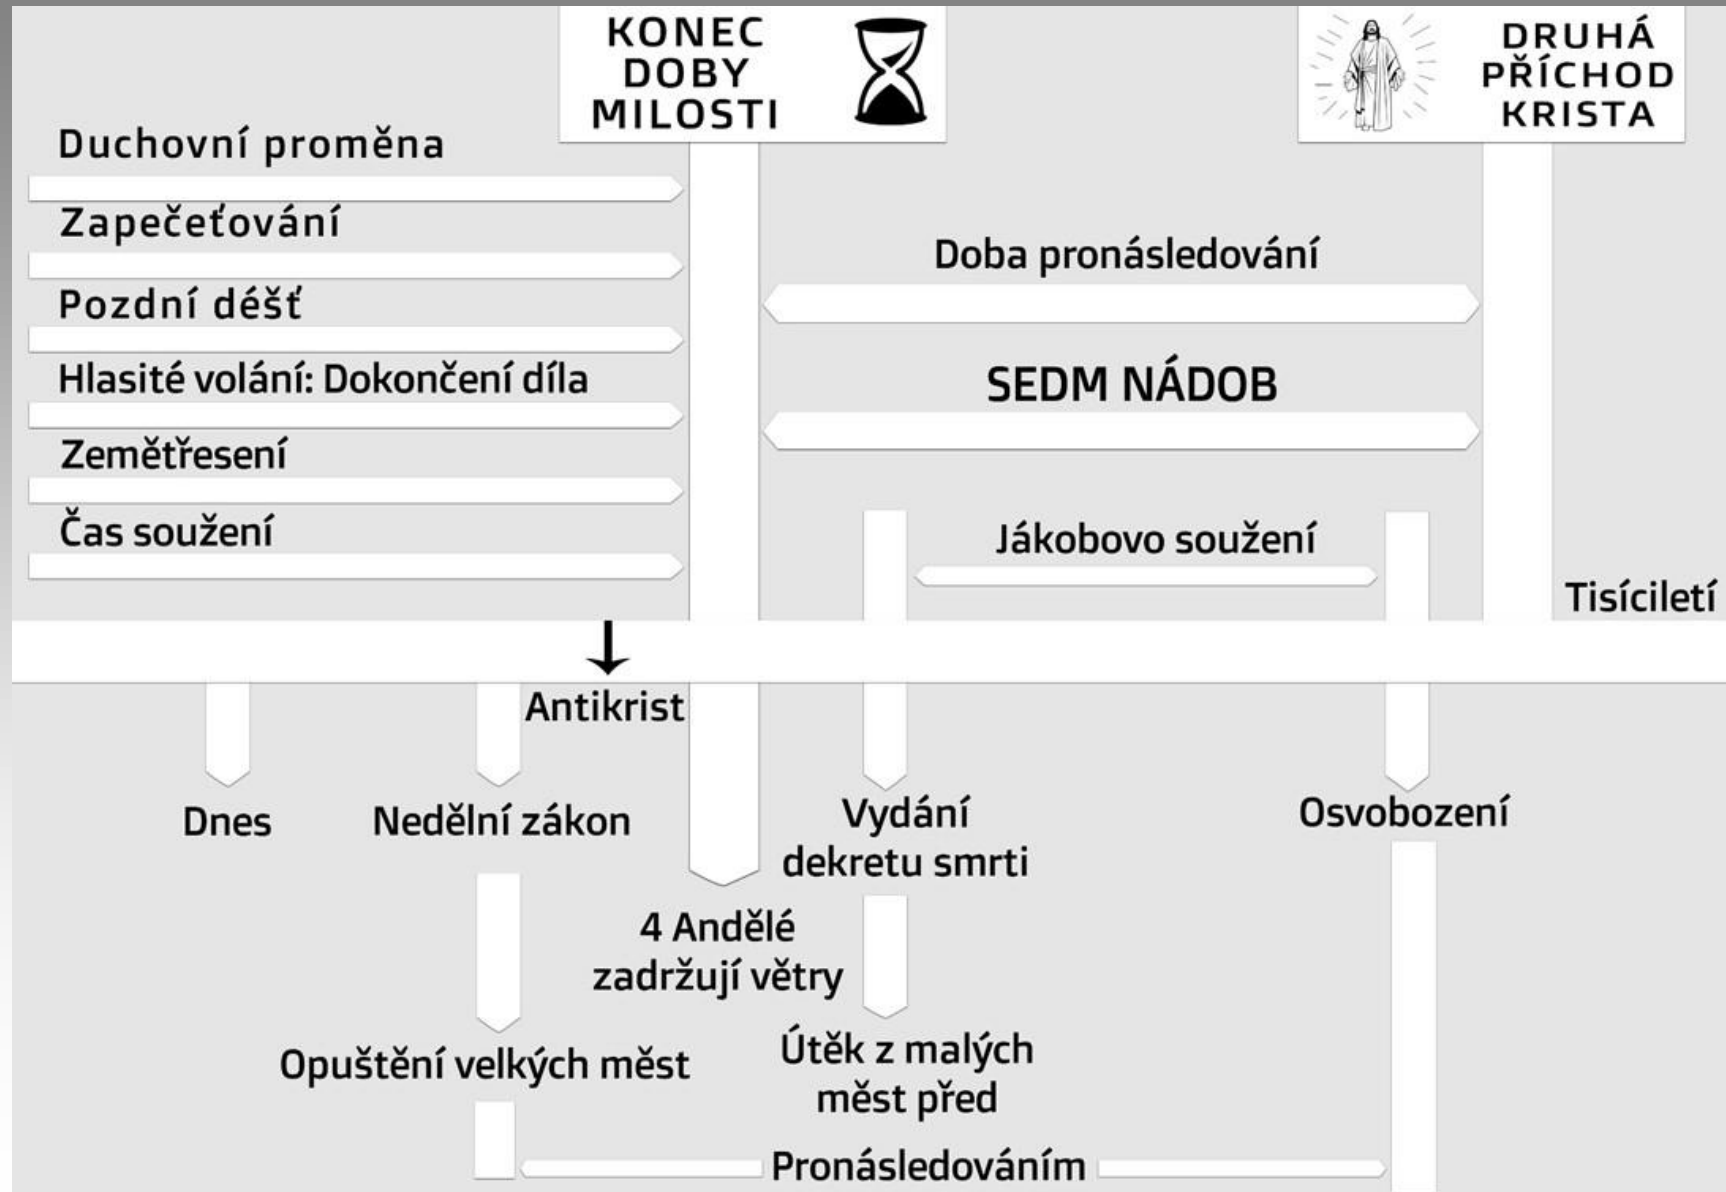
KONEC DOBY MILOSTI

DRUHÁ PŘÍCHOD KRISTA

Duchovní proměna

Zapečeťování

Pozdní déšť

Hlasité volání: Dokončení díla

Zemětřesení

Čas soužení

Doba pronásledování

SEDM NÁDOB

Jákobovo soužení

Tisíciletí

Antikrist

Dnes

Nedělní zákon

Vydání dekretu smrti

Osvobození

4 Andělé zadržují větry

Opuštění velkých měst

Útěk z malých měst před

Pronásledováním